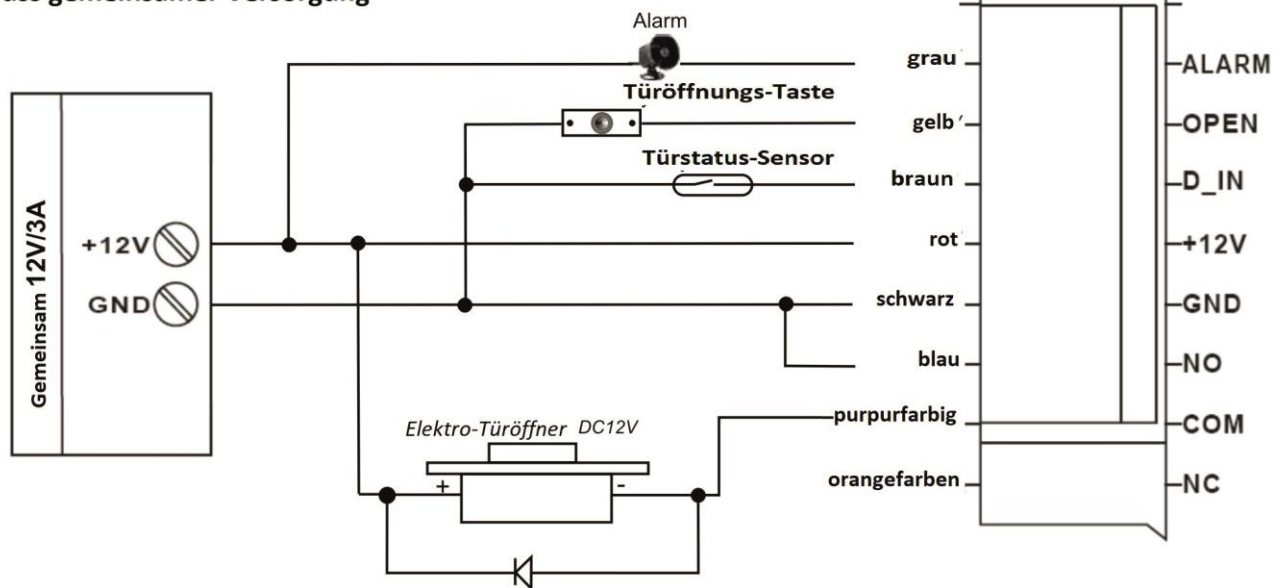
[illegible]s gemeinsamer Versorgung

Alarm

Türöffnungs-Taste

Türstatus-Sensor

Gemeinsam 12V/3A

+12V

GND

Elektro-Türöffner DC12V

+

-

grau

gelb

braun

rot

schwarz

blau

purpurfarbig

orangefarben

ALARM

OPEN

D_IN

+12V

GND

NO

COM

NC